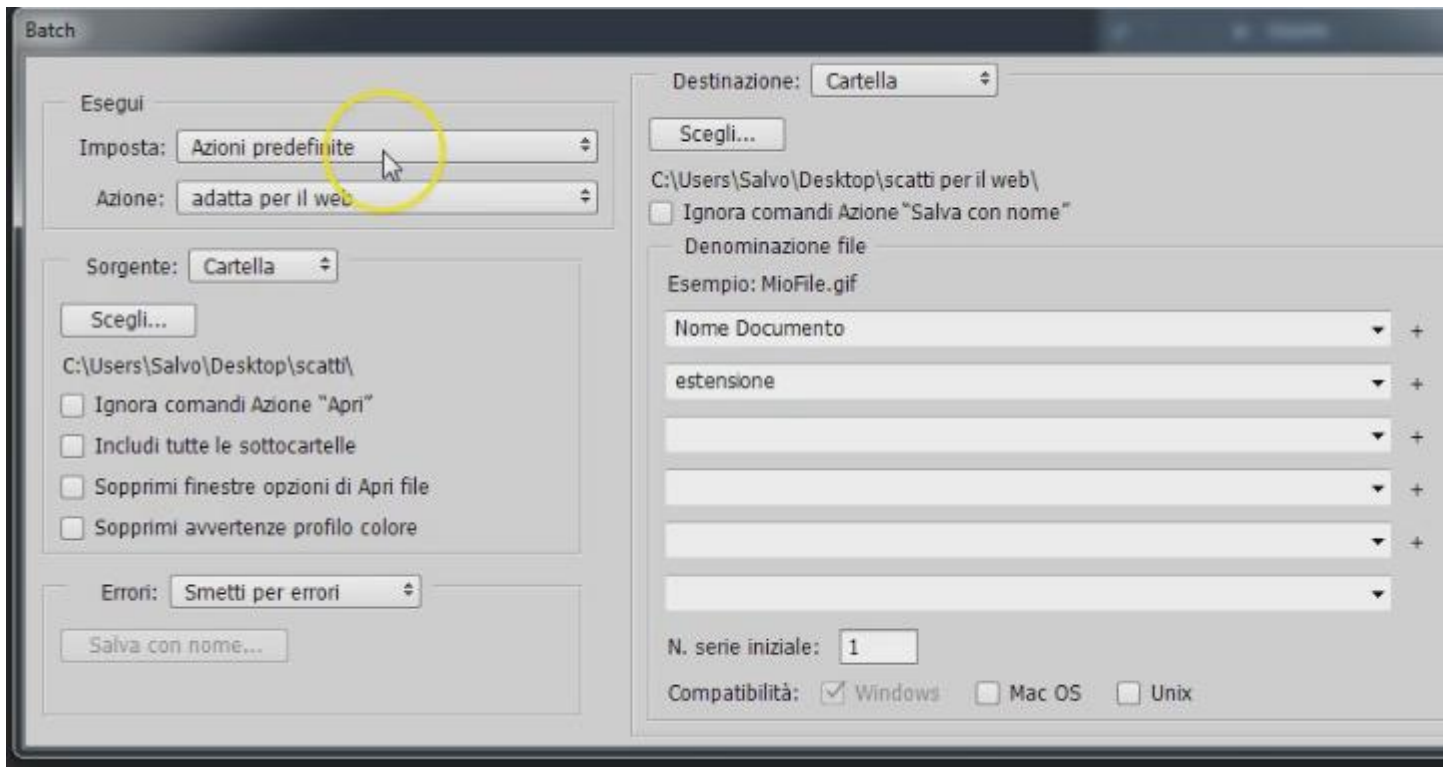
Batch

Esegui

Imposta: Azioni predefinite

Azione: adatta per il web

Sorgente: Cartella

Scegli...

C:\Users\Salvo\Desktop\scatti\

Ignora comandi Azione "Apri"

Includi tutte le sottocartelle

Sopprimi finestre opzioni di Apri file

Sopprimi avvertenze profilo colore

Errori: Smetti per errori

Salva con nome...

Destinazione: Cartella

Scegli...

C:\Users\Salvo\Desktop\scatti per il web\

Ignora comandi Azione "Salva con nome"

Denominazione file

Esempio: MioFile.gif

Nome Documento +

estensione +

+

+

+

N. serie iniziale: 1

Compatibilità: Windows Mac OS Unix